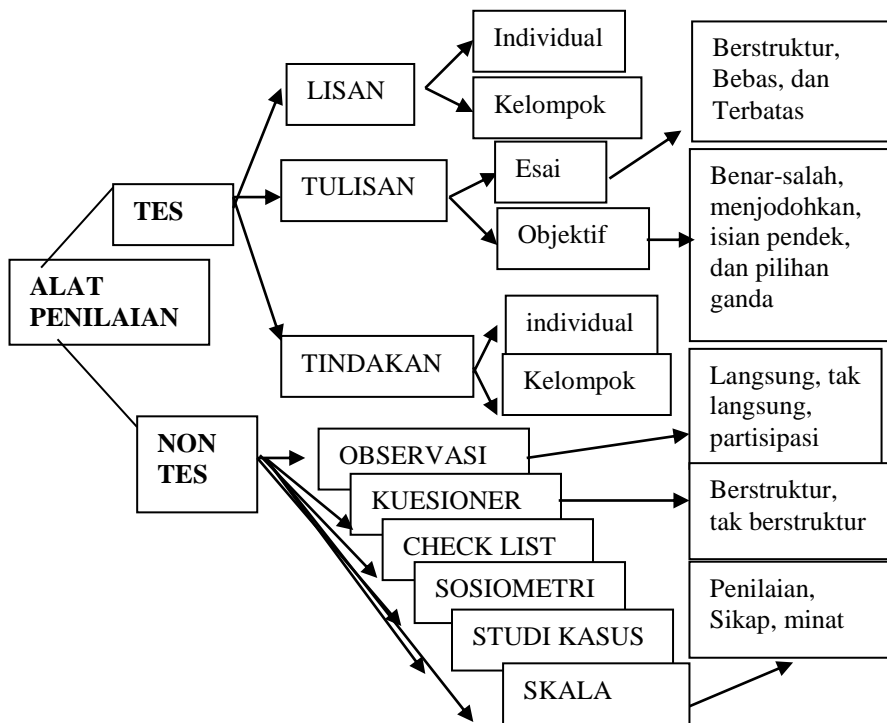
ALAT PENILAIAN

TES

LISAN

Individual

Kelompok

TULISAN

Esai

Berstruktur, Bebas, dan Terbatas

Objektif

Benar-salah, menjodohkan, isian pendek, dan pilihan ganda

TINDAKAN

individual

Kelompok

NON TES

OBSERVASI

Langsung, tak langsung, partisipasi

KUESIONER

Berstruktur, tak berstruktur

CHECK LIST

SOSIOMETRI

STUDI KASUS

SKALA

Penilaian, Sikap, minat